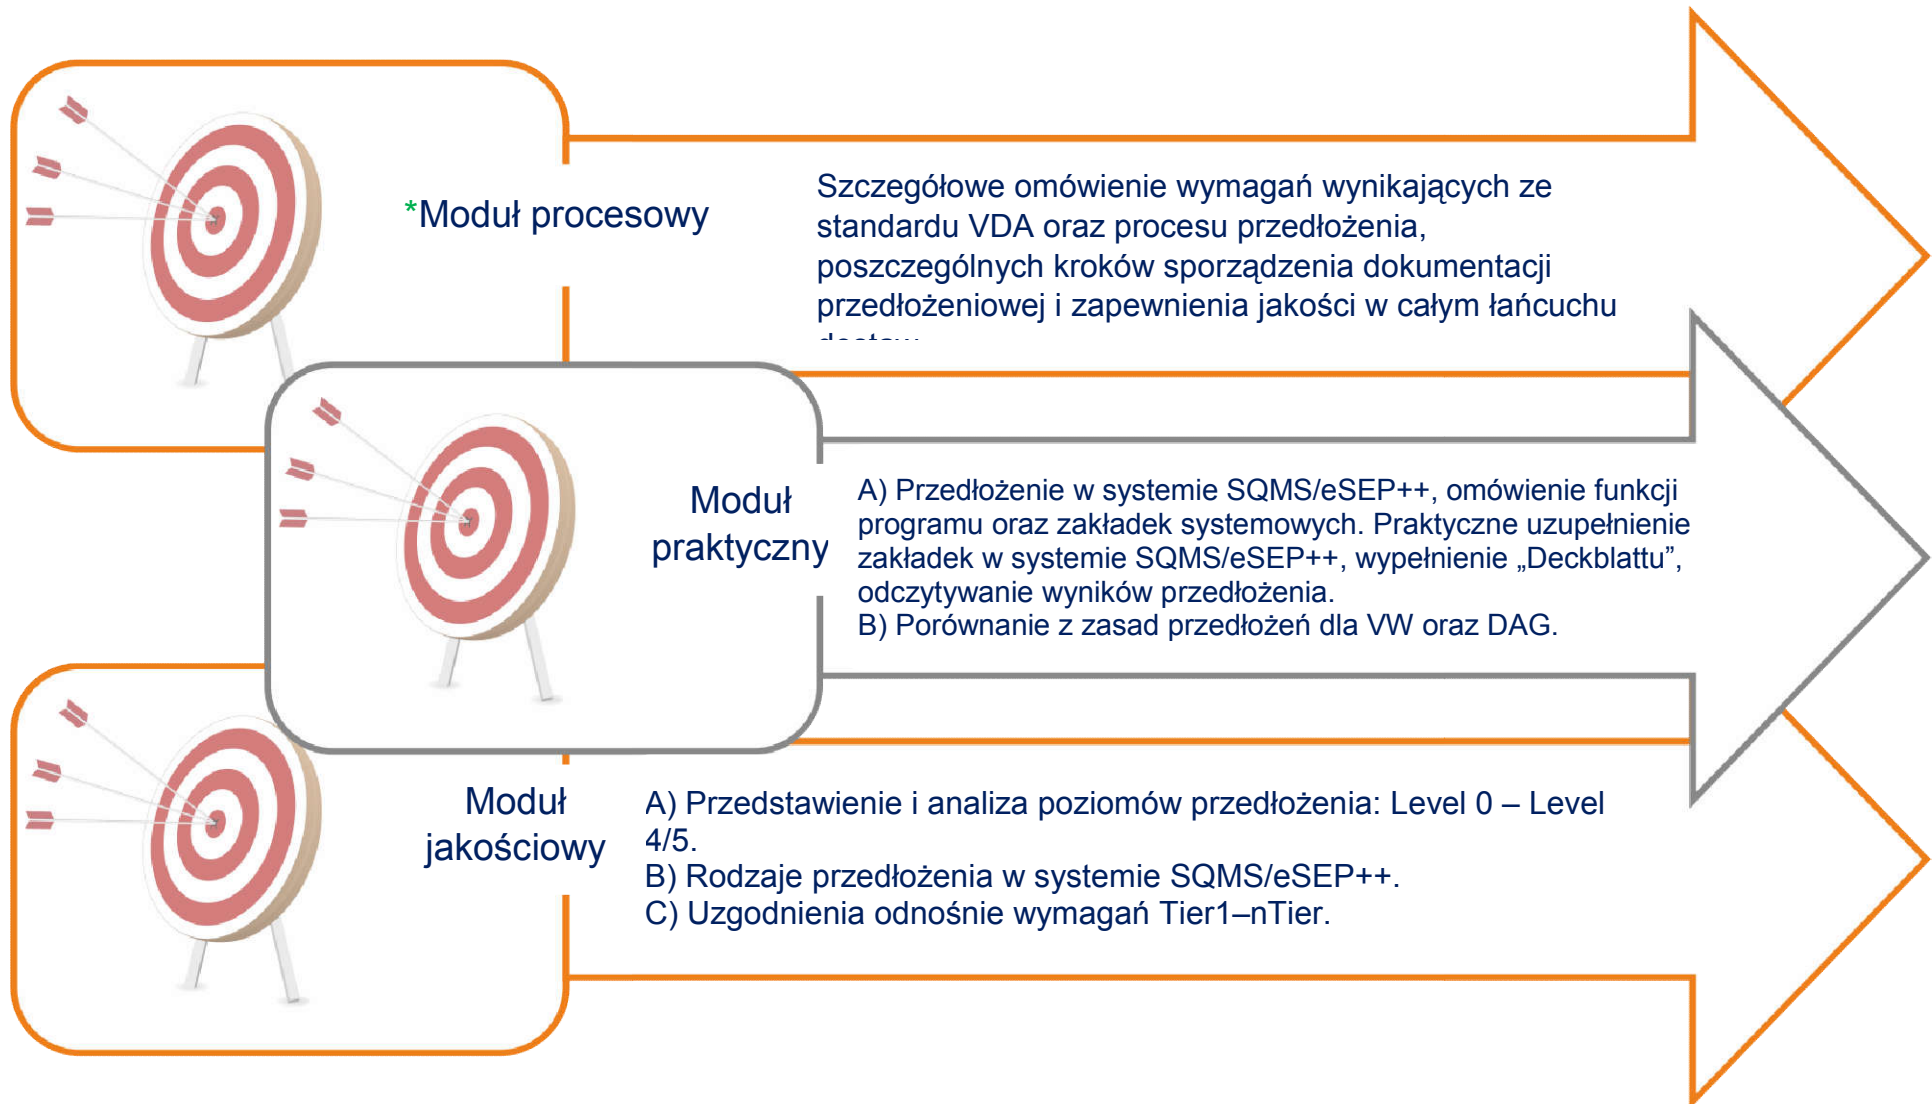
*Moduł procesowy

Szczegółowe omówienie wymagań wynikających ze standardu VDA oraz procesu przedłożenia, poszczególnych kroków sporządzenia dokumentacji przedłożeniowej i zapewnienia jakości w całym łańcuchu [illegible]

Moduł praktyczny

A) Przedłożenie w systemie SQMS/eSEP++, omówienie funkcji programu oraz zakładek systemowych. Praktyczne uzupełnienie zakładek w systemie SQMS/eSEP++, wypełnienie „Deckblattu", odczytywanie wyników przedłożenia.
B) Porównanie z zasad przedłożeń dla VW oraz DAG.

Moduł jakościowy

A) Przedstawienie i analiza poziomów przedłożenia: Level 0 – Level 4/5.
B) Rodzaje przedłożenia w systemie SQMS/eSEP++.
C) Uzgodnienia odnośnie wymagań Tier1–nTier.